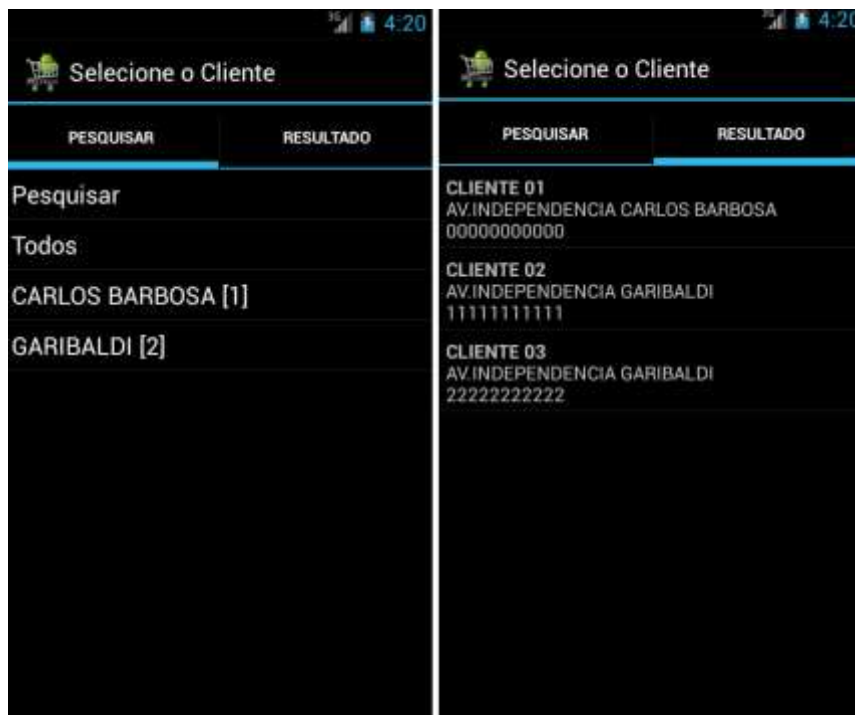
4:20

Selecione o Cliente

PESQUISAR

RESULTADO

Pesquisar

Todos

CARLOS BARBOSA [1]

GARIBALDI [2]

4:20

Selecione o Cliente

PESQUISAR

RESULTADO

CLIENTE 01
AV.INDEPENDENCIA CARLOS BARBOSA
00000000000

CLIENTE 02
AV.INDEPENDENCIA GARIBALDI
11111111111

CLIENTE 03
AV.INDEPENDENCIA GARIBALDI
22222222222